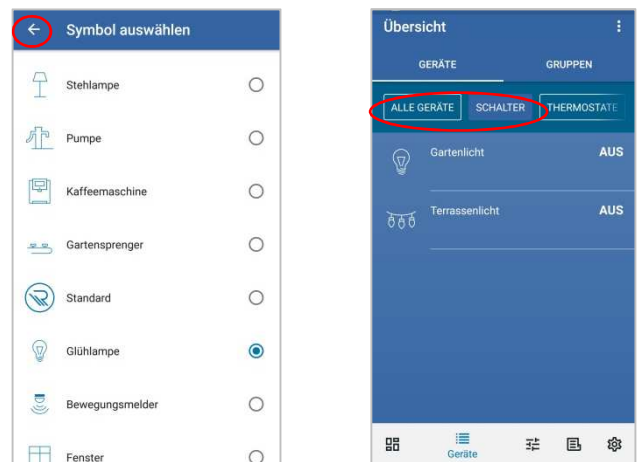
Symbol auswählen

Stehlampe

Pumpe

Kaffeemaschine

Gartensprenger

Standard

Glühlampe

Bewegungsmelder

Fenster

Übersicht

GERÄTE

GRUPPEN

ALLE GERÄTE

SCHALTER

THERMOSTATE

Gartenlicht

AUS

Terrassenlicht

AUS

Geräte